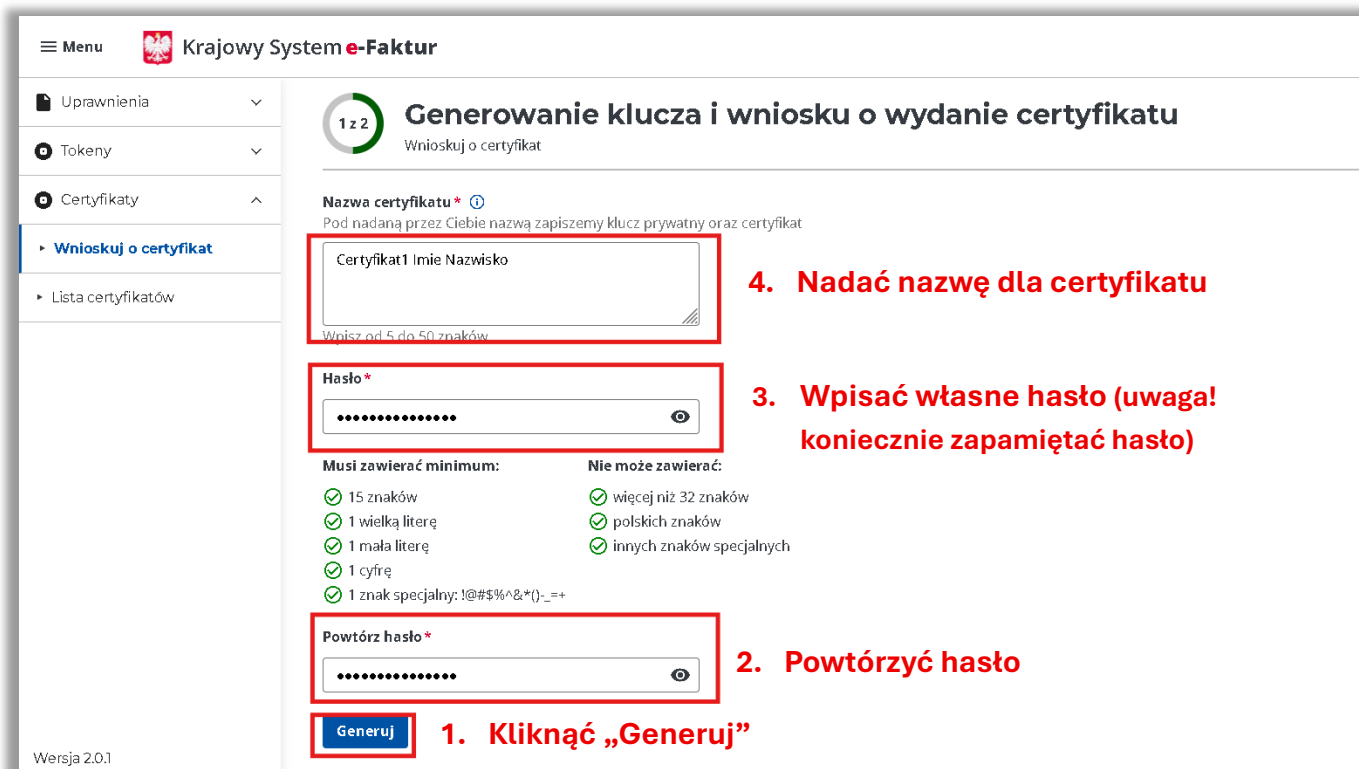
Menu

Krajowy System e-Faktur

Uprawnienia

Tokeny

Certyfikaty

Wnioskuj o certyfikat

Lista certyfikatów

Wersja 2.0.1

1 z 2

Generowanie klucza i wniosku o wydanie certyfikatu

Wnioskuj o certyfikat

Nazwa certyfikatu *

Pod nadaną przez Ciebie nazwą zapiszemy klucz prywatny oraz certyfikat

Certyfikat1 Imie Nazwisko

Wpisz od 5 do 50 znaków

4. Nadać nazwę dla certyfikatu

Hasło *

•••••••••••••••

3. Wpisać własne hasło (uwaga! koniecznie zapamiętać hasło)

Musi zawierać minimum:

15 znaków

1 wielką literę

1 małą literę

1 cyfrę

1 znak specjalny: !@#$%^&*()-_=+

Nie może zawierać:

więcej niż 32 znaków

polskich znaków

innych znaków specjalnych

Powtórz hasło *

•••••••••••••••

2. Powtórzyć hasło

Generuj

1. Kliknąć „Generuj"